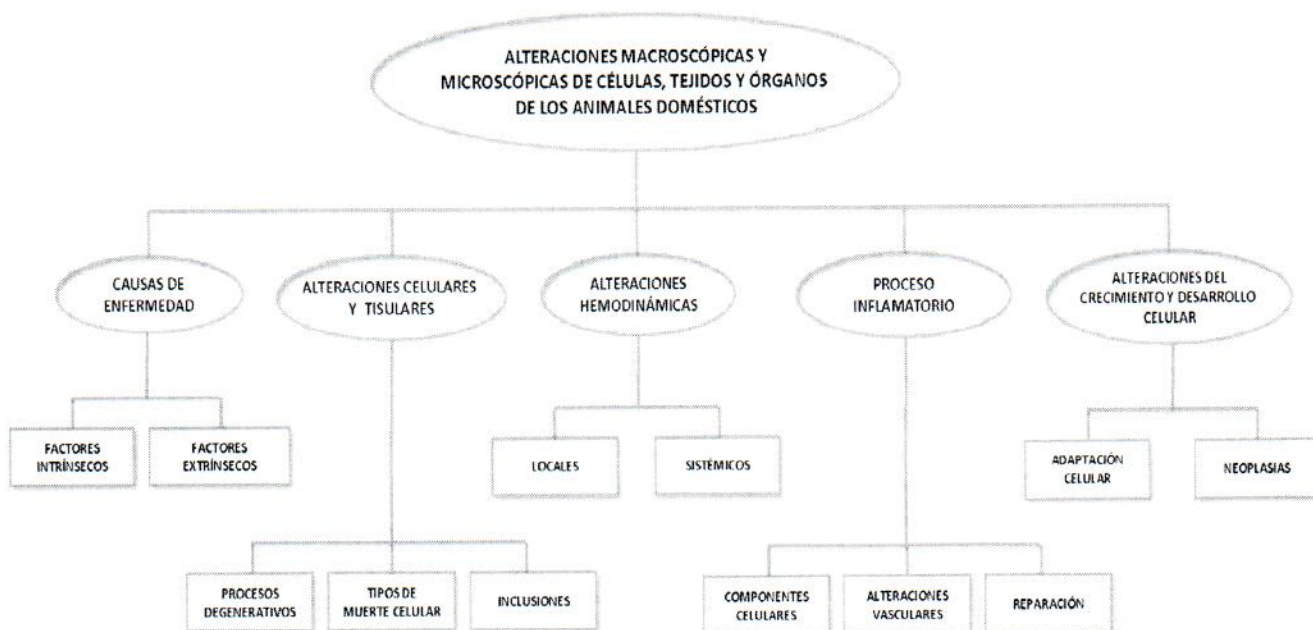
ALTERACIONES MACROSCÓPICAS Y MICROSCÓPICAS DE CÉLULAS, TEJIDOS Y ÓRGANOS DE LOS ANIMALES DOMÉSTICOS

CAUSAS DE ENFERMEDAD

FACTORES INTRÍNSECOS

FACTORES EXTRÍNSECOS

ALTERACIONES CELULARES Y TISULARES

PROCESOS DEGENERATIVOS

TIPOS DE MUERTE CELULAR

INCLUSIONES

ALTERACIONES HEMODINÁMICAS

LOCALES

SISTÉMICOS

PROCESO INFLAMATORIO

COMPONENTES CELULARES

ALTERACIONES VASCULARES

REPARACIÓN

ALTERACIONES DEL CRECIMIENTO Y DESARROLLO CELULAR

ADAPTACIÓN CELULAR

NEOPLASIAS